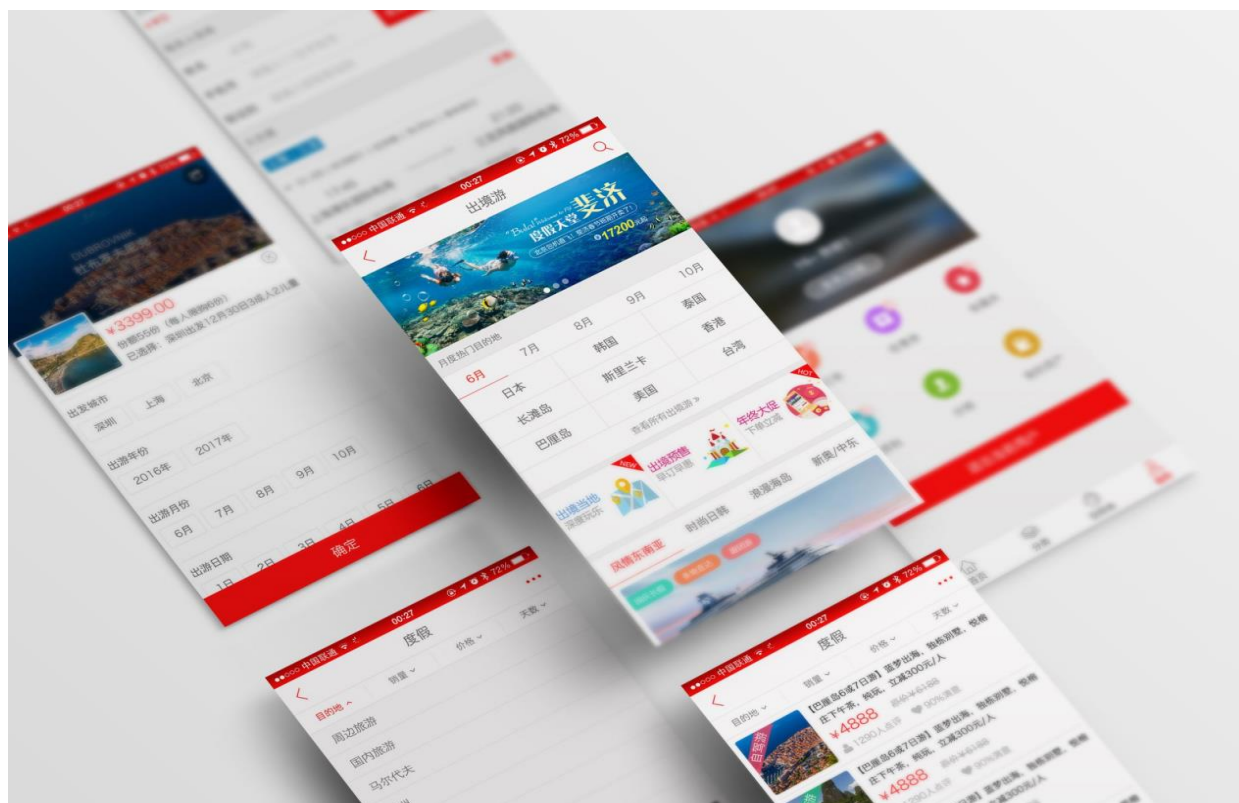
●●○○○ 中国联通 00:27 72%
出境游
度假天堂 斐济
¥17200起
月度热门目的地
6月 7月 8月 9月 10月
日本 韩国 泰国
长滩岛 斯里兰卡 香港
巴厘岛 美国 台湾
查看所有出境游 »
出境当地 深度玩乐
NEW 出境预售 早订早惠
HOT 年终大促 下单立减
出境海岛 时尚日韩 澳洲海岛 新奥/中东
风情东南亚

¥3399.00
价格55份（每人限购6份）
已选择：深圳出发12月30日3成人2儿童
出发城市
深圳 上海 北京
出游年份
2016年 2017年
出游月份
6月 7月 8月 9月 10月
出游日期
1日 2日 3日 4日 5日 6日
确定

●●○○○ 中国联通 00:27 72%
度假
目的地 销量 价格 天数
周边旅游
国内旅游
马尔代夫

●●○○○ 中国联通 00:27 72%
度假
目的地 销量 价格 天数
【巴厘岛6或7日游】蓝梦出海、独栋别墅、悦榕庄下午茶、纯玩、立减300元/人
¥4888 原价¥6188
1290人点评 90%满意
【巴厘岛6或7日游】蓝梦出海、独栋别墅、悦榕庄下午茶、纯玩、立减300元/人
¥4888 原价¥6188
1290人点评 90%满意